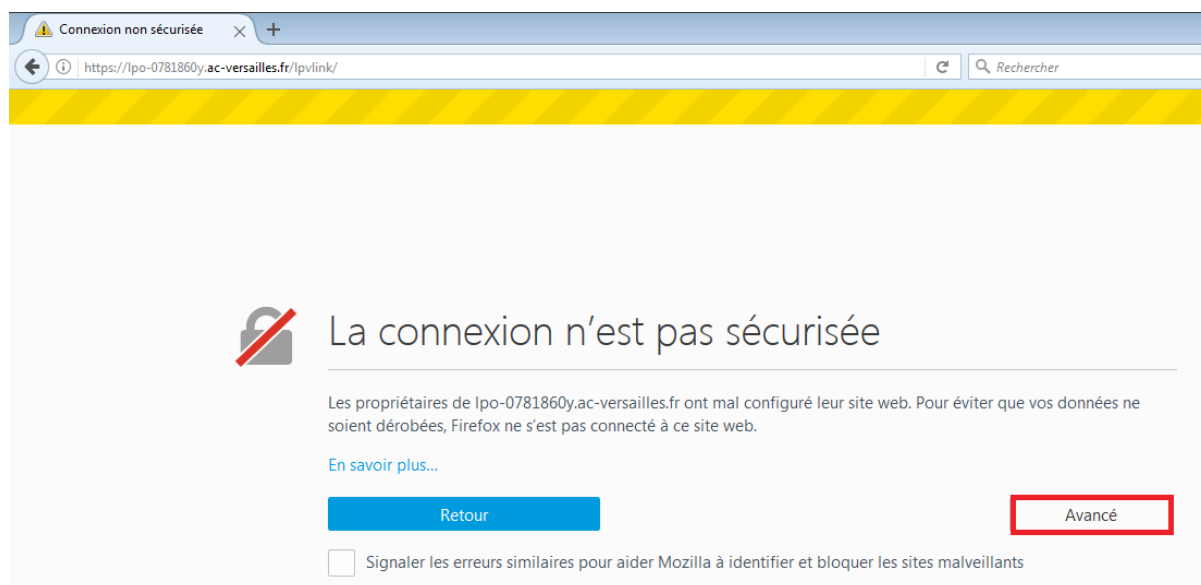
Connexion non sécurisée

https://lpo-0781860y.ac-versailles.fr/lpvlink/

Rechercher

La connexion n'est pas sécurisée

Les propriétaires de lpo-0781860y.ac-versailles.fr ont mal configuré leur site web. Pour éviter que vos données ne soient dérobées, Firefox ne s'est pas connecté à ce site web.

En savoir plus…

Retour

Avancé

Signaler les erreurs similaires pour aider Mozilla à identifier et bloquer les sites malveillants